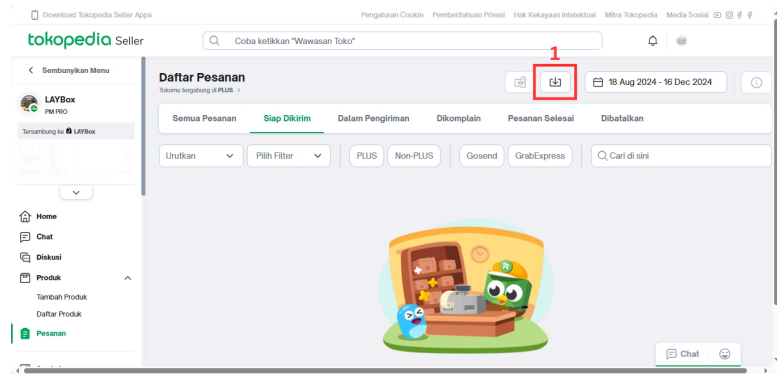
Download Tokopedia Seller Apps

Pengaturan Cookie Pemberitahuan Privasi Hak Kekayaan Intelektual Mitra Tokopedia Media Sosial

tokopedia Seller

Coba ketikkan "Wawasan Toko"

< Sembunyikan Menu

LAYBox
PM PRO

Tersambung ke LAYBox

Home
Chat
Diskusi
Produk
Tambah Produk
Daftar Produk
Pesanan

Daftar Pesanan
Tokomu tergabung di PLUS >

1

18 Aug 2024 - 16 Dec 2024

Semua Pesanan Siap Dikirim Dalam Pengiriman Dikomplain Pesanan Selesai Dibatalkan

Urutkan Pilih Filter PLUS Non-PLUS Gosend GrabExpress Cari di sini

Chat